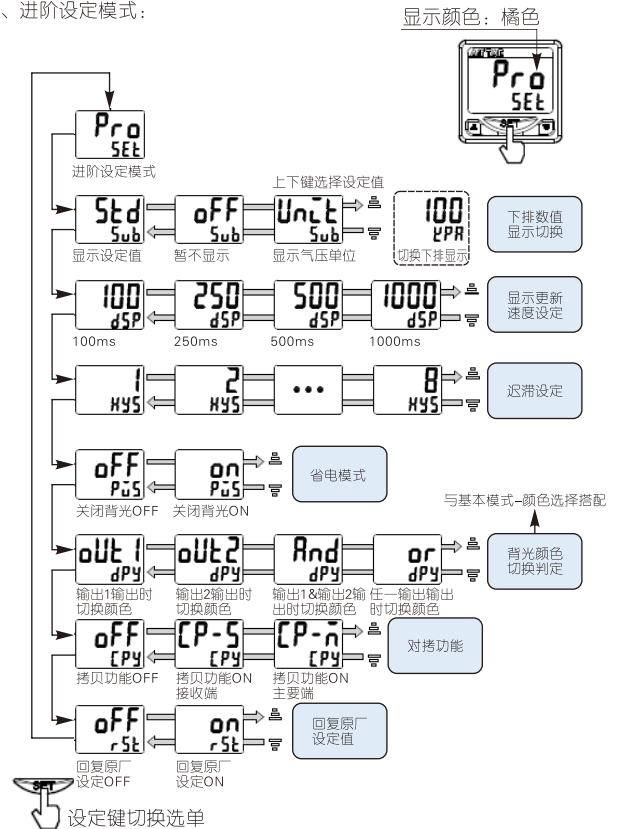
、进阶设定模式：

显示颜色：橘色

Pro SEt

SET

Pro SEt
进阶设定模式

上下键选择设定值

Std Sub
显示设定值

oFF Sub
暂不显示

UnIt Sub
显示气压单位

100 kPA
切换下排显示

下排数值显示切换

100 dSP
100ms

250 dSP
250ms

500 dSP
500ms

1000 dSP
1000ms

显示更新速度设定

1 HYS

2 HYS

...

8 HYS

迟滞设定

oFF PuS
关闭背光OFF

on PuS
关闭背光ON

省电模式

与基本模式-颜色选择搭配

oUt1 dPY
输出1输出时切换颜色

oUt2 dPY
输出2输出时切换颜色

And dPY
输出1&输出2输出时切换颜色

or dPY
任一输出输出时切换颜色

背光颜色切换判定

oFF CPY
拷贝功能OFF

CP-S CPY
拷贝功能ON 接收端

CP-n CPY
拷贝功能ON 主要端

对拷功能

oFF rSt
回复原厂设定OFF

on rSt
回复原厂设定ON

回复原厂设定值

SET
设定键切换选单